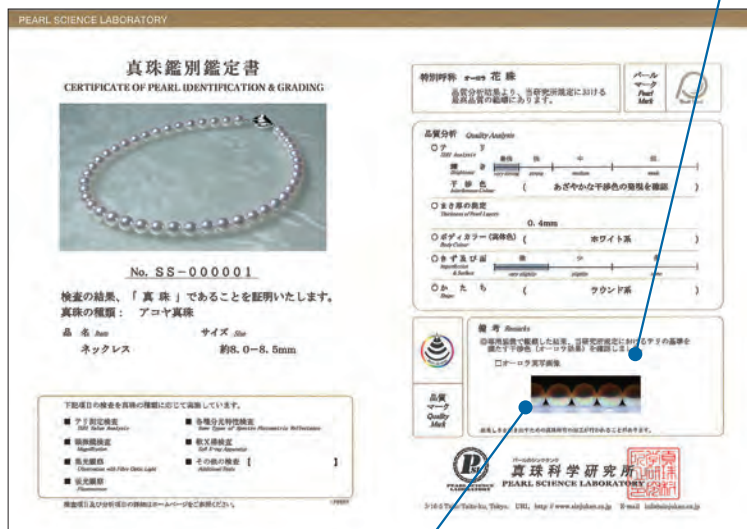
PEARL SCIENCE LABORATORY

真珠鑑別鑑定書
CERTIFICATE OF PEARL IDENTIFICATION & GRADING

No. SS−000001

検査の結果、「真珠」であることを証明いたします。
真珠の種類：　アコヤ真珠

品名 Item　　　サイズ Size
ネックレス　　約8.0−8.5mm

下記項目の検査を真珠の種類に応じて実施しています。
■ テリ測定検査
■ 顕微鏡検査
■ 紫光撮影
■ 蛍光撮影
■ 各種分光特性検査
■ 軟X線検査
■ その他の検査【　　　　】

特別評価 オーロラ 花珠
品質分析結果より、当研究所規定における最高品質の範囲です。

パール マーク Pearl Mark

品質分析 Quality Analysis
○テリ
輝き
干渉色　（　あざやかな干渉色の発現を確認　）
○まき厚の測定
0.4mm
○ボディカラー（実体色）　（　ホワイト系　）
○きず及び面
○かたち　（　ラウンド系　）

備考 Remarks
◎専用装置で観察した結果、当研究所規定におけるテリの基準を満たす干渉色（オーロラ効果）を確認しました。
□オーロラ写実画像

品質マーク Quality Mark

真珠科学研究所
PEARL SCIENCE LABORATORY